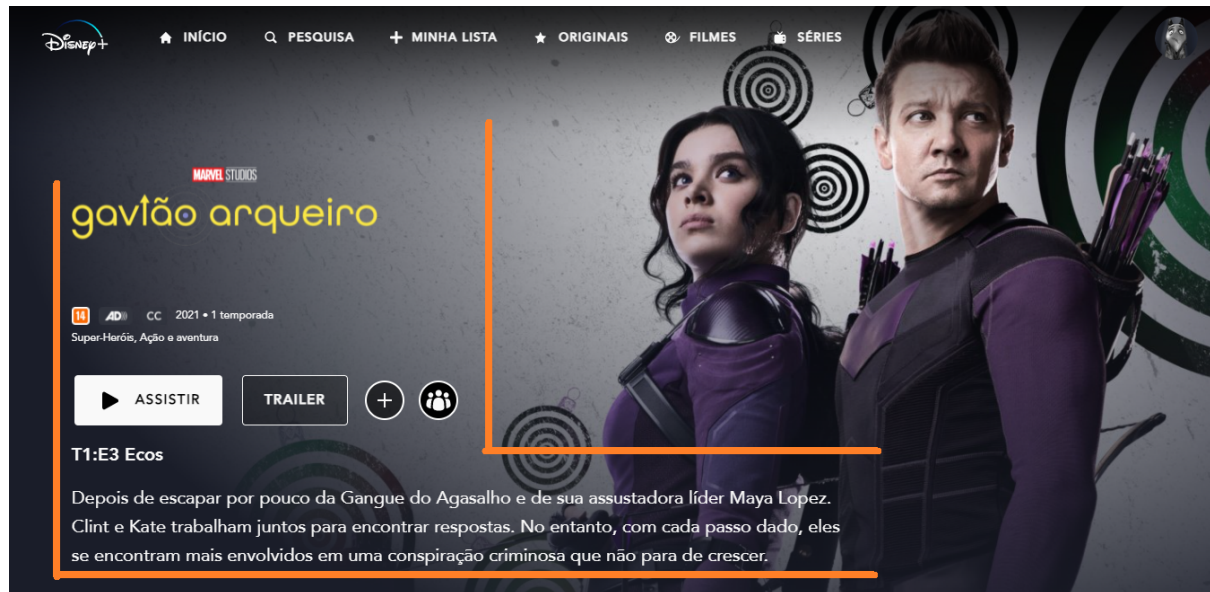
Disney+

INÍCIO PESQUISA MINHA LISTA ORIGINAIS FILMES SÉRIES

MARVEL STUDIOS
gavião arqueiro

14 AD CC 2021 • 1 temporada
Super-Heróis, Ação e aventura

ASSISTIR TRAILER

T1:E3 Ecos

Depois de escapar por pouco da Gangue do Agasalho e de sua assustadora líder Maya Lopez. Clint e Kate trabalham juntos para encontrar respostas. No entanto, com cada passo dado, eles se encontram mais envolvidos em uma conspiração criminosa que não para de crescer.